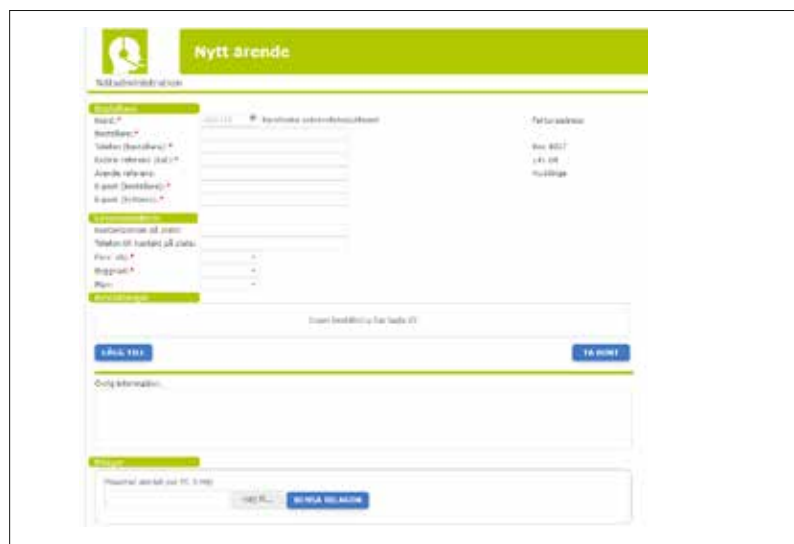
Nytt ärende

Nödadministration

Beställare

Kund.*

Beställare.*

Telefon (beställare).*

Extern referens (kst).*

Ärende referens

E-post (beställare).*

E-post (kvittens).*

Fakturaadress

Box 8017

141 08

Huddinge

Leveransadress

Kontaktperson på plats

Telefon till kontakt på plats

Plan

Bestallningar

Inga beställningar har lagts till

LÄGG TILL

TA BORT

Övrig information...

Bilagor

Maximal storlek per fil: 5 MB

Välj fil...

SKICKA BILAGOR